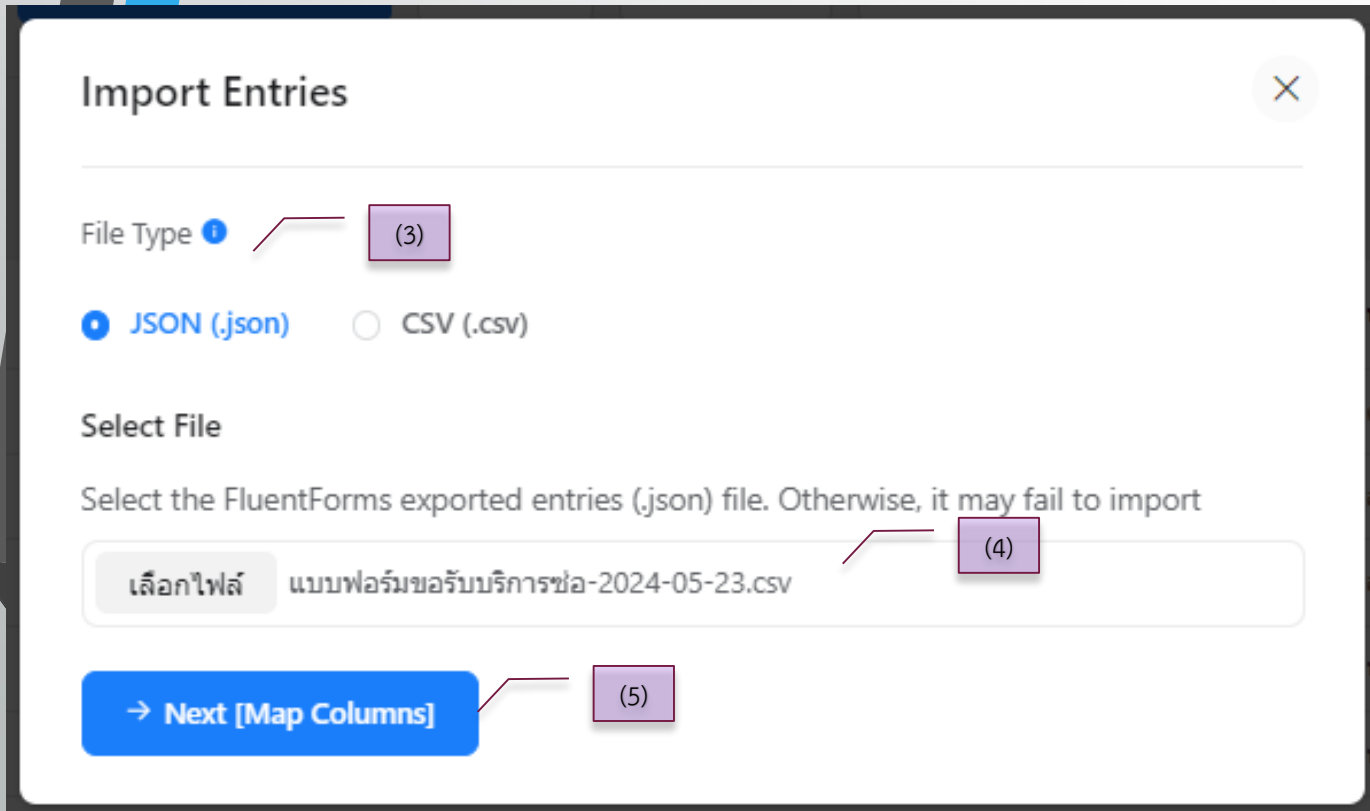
Import Entries

×

File Type

(3)

JSON (.json)
CSV (.csv)

Select File

Select the FluentForms exported entries (.json) file. Otherwise, it may fail to import

(4)

เลือกไฟล์ แบบฟอร์มขอรับบริการซ่อ-2024-05-23.csv

→ Next [Map Columns]

(5)